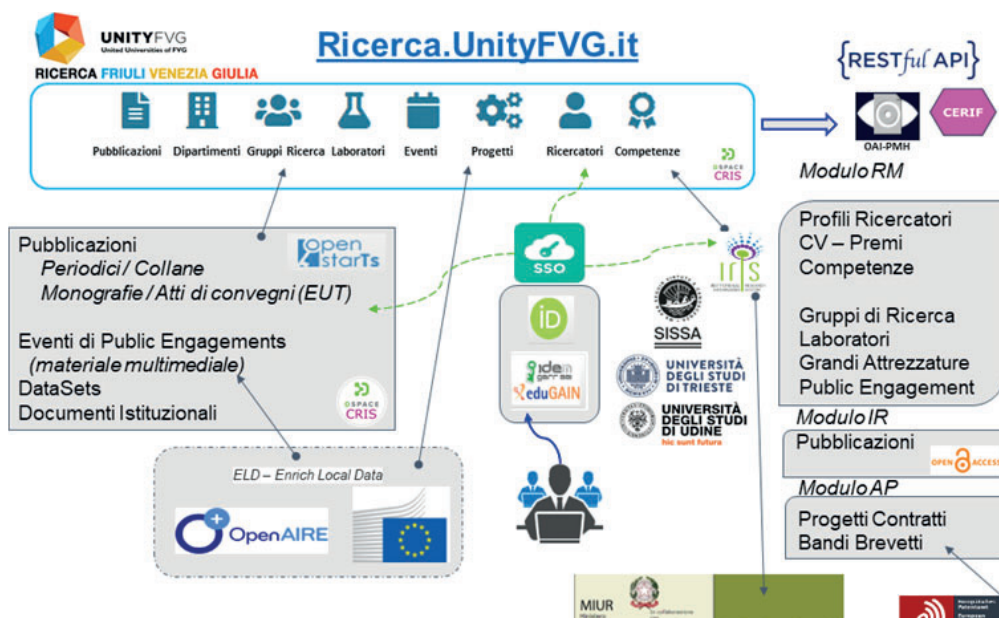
UNITYFVG
United Universities of FVG
RICERCA FRIULI VENEZIA GIULIA

Ricerca.UnityFVG.it

Pubblicazioni Dipartimenti Gruppi Ricerca Laboratori Eventi Progetti Ricercatori Competenze

DSPACE CRIS

{RESTful API}

OAI-PMH

CERIF

Modulo RM

Profili Ricercatori
CV – Premi
Competenze

Gruppi di Ricerca
Laboratori
Grandi Attrezzature
Public Engagement

Modulo IR

Pubblicazioni

OPEN ACCESS

Modulo AP

Progetti Contratti
Bandi Brevetti

Pubblicazioni
Periodici / Collane
Monografie / Atti di convegni (EUT)

open starTs

Eventi di Public Engagements
(materiale multimediale)
DataSets
Documenti Istituzionali

DSPACE CRIS

SSO

iD

idem
eduGAIN

IRIS

SISSA

UNIVERSITÀ DEGLI STUDI DI TRIESTE

UNIVERSITÀ DEGLI STUDI DI UDINE
hic sunt futura

ELD – Enrich Local Data

OpenAIRE

MIUR